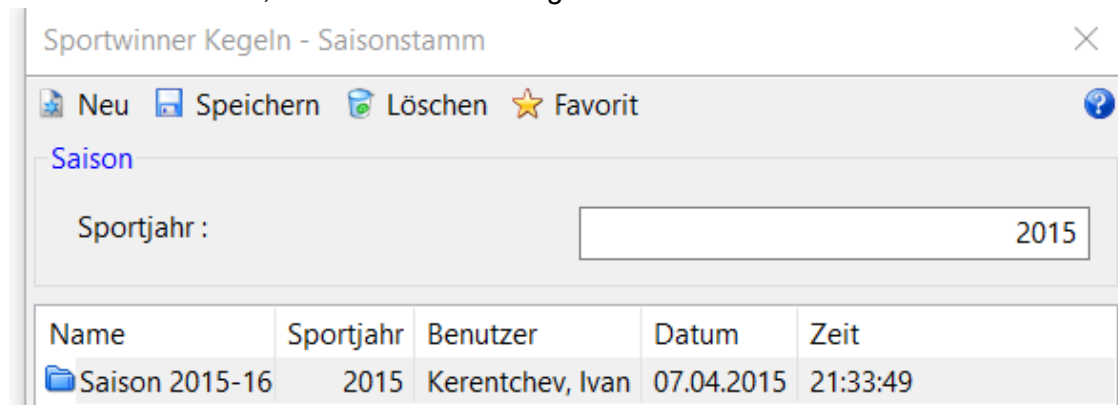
Sportwinner Kegeln - Saisonstamm

Neu Speichern Löschen Favorit

Saison

Sportjahr : 2015

| Name | Sportjahr | Benutzer | Datum | Zeit |
|---|---|---|---|---|
| Saison 2015-16 | 2015 | Kerentchev, Ivan | 07.04.2015 | 21:33:49 |